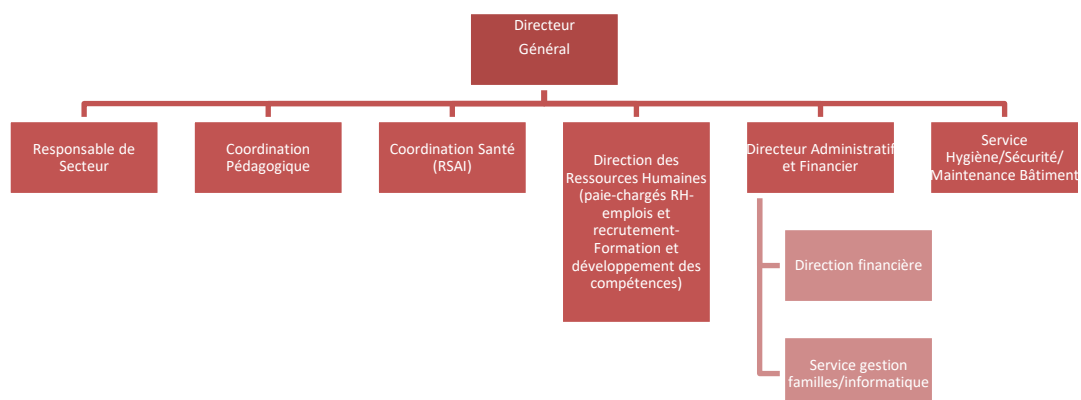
Directeur Général

Responsable de Secteur

Coordination Pédagogique

Coordination Santé (RSAI)

Direction des Ressources Humaines (paie-chargés RH-emplois et recrutement-Formation et développement des compétences)

Directeur Administratif et Financier

Service Hygiène/Sécurité/ Maintenance Bâtiment

Direction financière

Service gestion familles/informatique